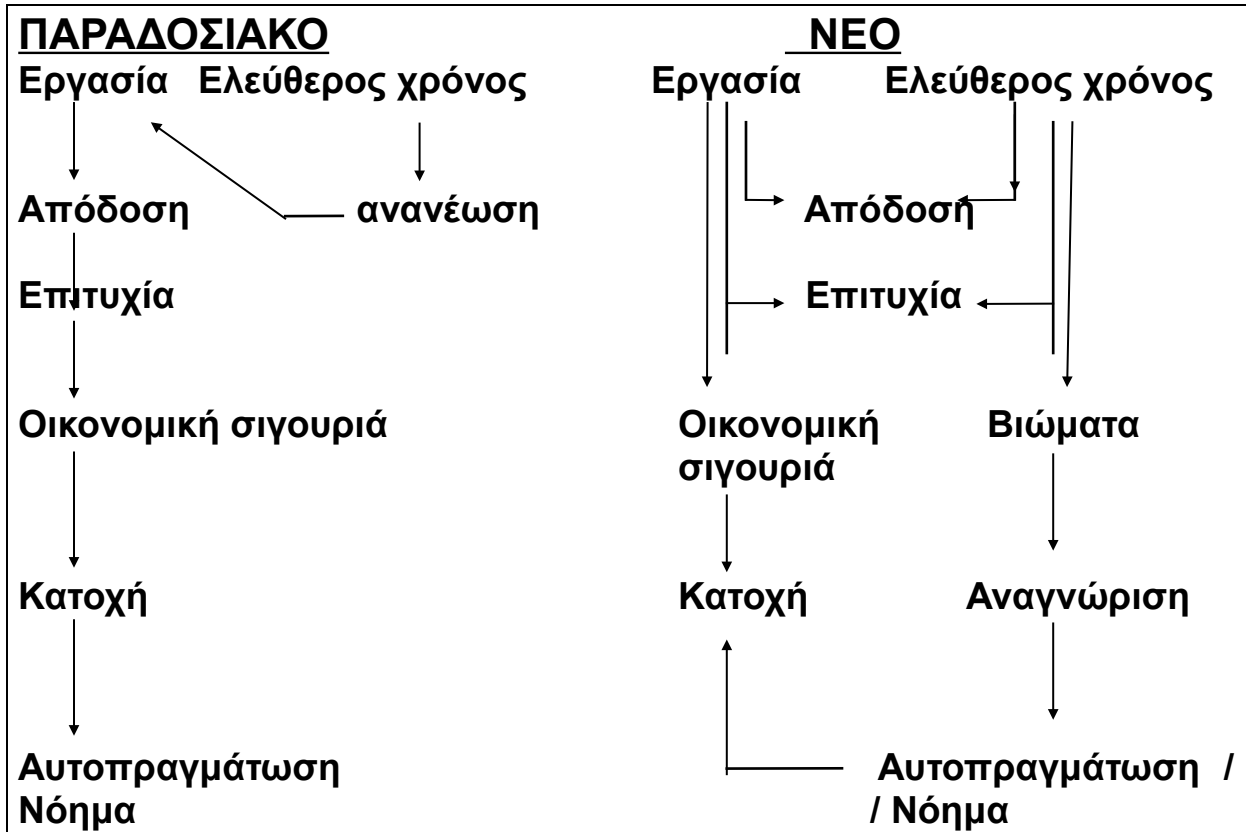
ΠΑΡΑΔΟΣΙΑΚΟ

Εργασία Ελεύθερος χρόνος

Απόδοση ανανέωση

Επιτυχία

Οικονομική σιγουριά

Κατοχή

Αυτοπραγμάτωση Νόημα

ΝΕΟ

Εργασία Ελεύθερος χρόνος

Απόδοση

Επιτυχία

Οικονομική σιγουριά Βιώματα

Κατοχή Αναγνώριση

Αυτοπραγμάτωση / / Νόημα